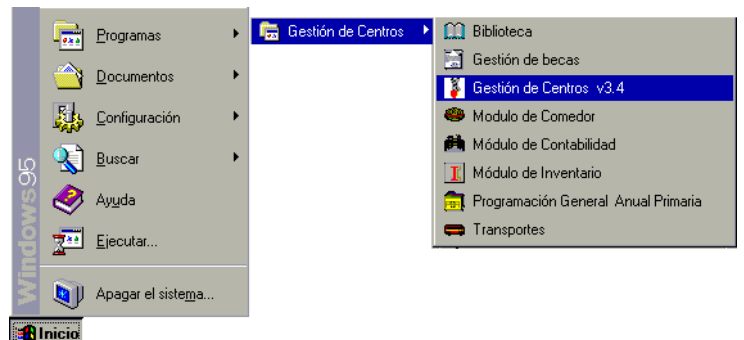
Windows95

Programas
Documentos
Configuración
Buscar
Ayuda
Ejecutar...
Apagar el sistema...

Inicio

Gestión de Centros

Biblioteca
Gestión de becas
Gestión de Centros v3.4
Modulo de Comedor
Módulo de Contabilidad
Módulo de Inventario
Programación General Anual Primaria
Transportes